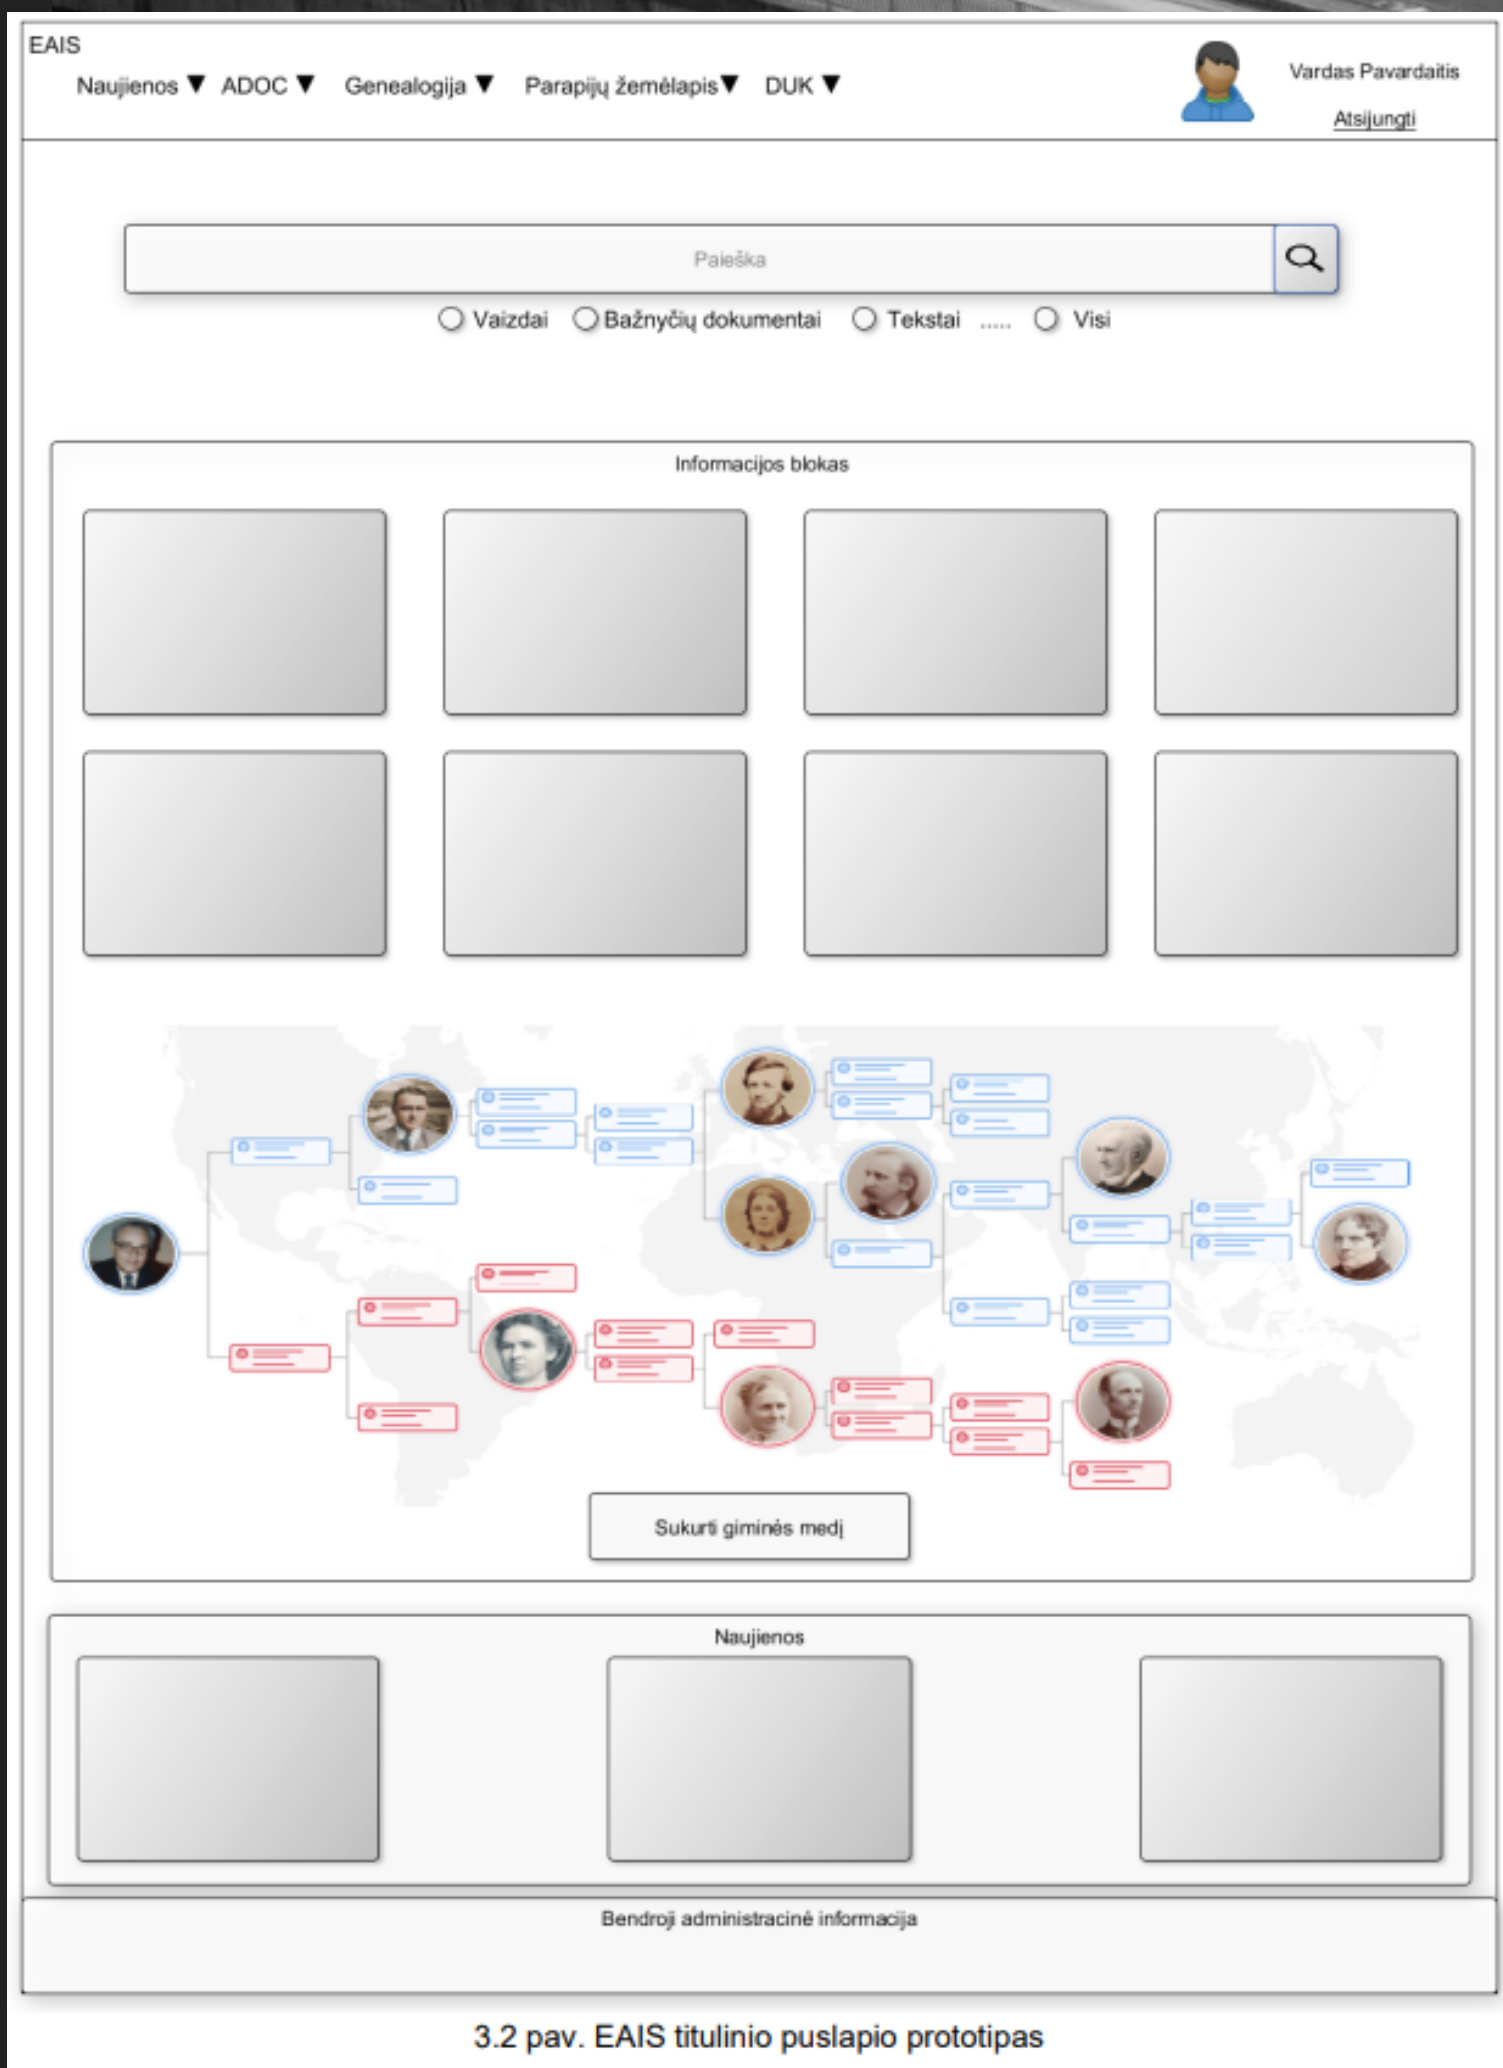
EAIS

Naujienos ▼ ADOC ▼ Genealogija ▼ Parapijų žemėlapis ▼ DUK ▼

Vardas Pavardaitis

Atsijungti

Paieška

Vaizdai Bažnyčių dokumentai Tekstai ..... Visi

Informacijos blokas

Sukurti giminės medį

Naujienos

Bendroji administracinė informacija

3.2 pav. EAIS titulinio puslapio prototipas